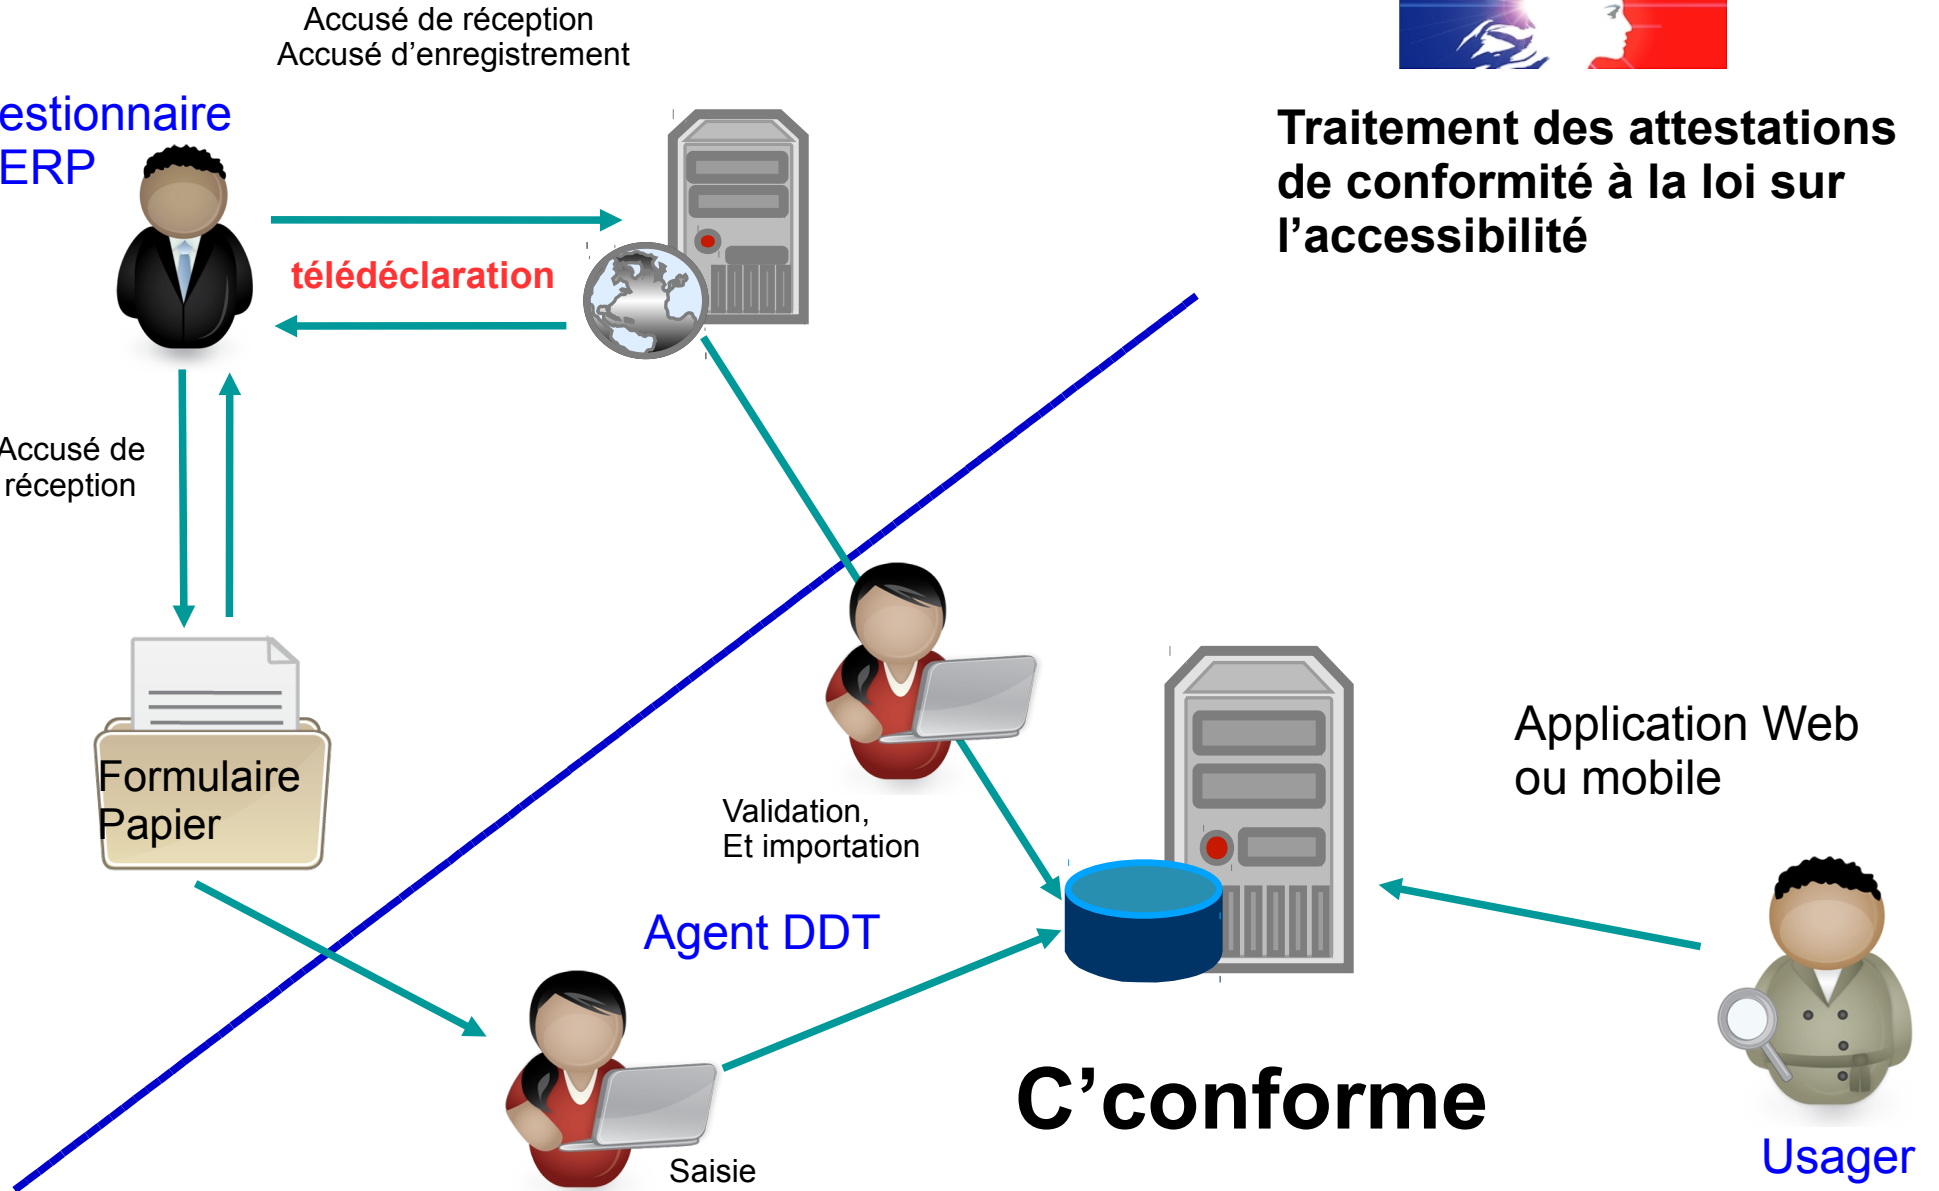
Accusé de réception
Accusé d'enregistrement

Traitement des attestations de conformité à la loi sur l'accessibilité

estionnaire
ERP

télédéclaration

Accusé de
réception

Formulaire
Papier

Application Web
ou mobile

Validation,
Et importation

Agent DDT

C'conforme

Saisie

Usager